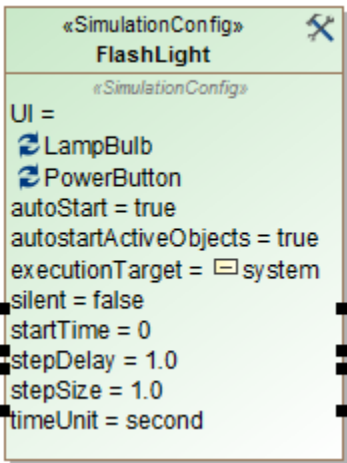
«SimulationConfig»
FlashLight

«SimulationConfig»
UI =
LampBulb
PowerButton
autoStart = true
autostartActiveObjects = true
executionTarget = system
silent = false
startTime = 0
stepDelay = 1.0
stepSize = 1.0
timeUnit = second